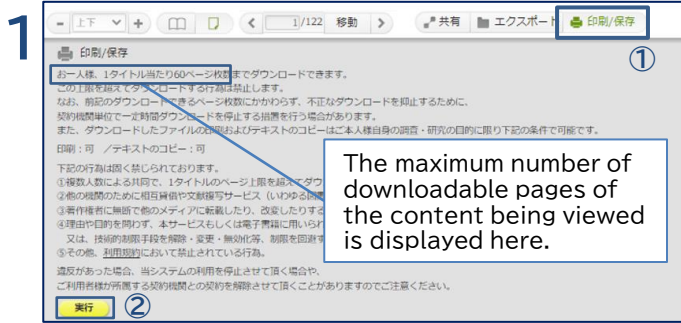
1

- 上下 + 1 /122 移動 > 共有 エクスポート 印刷/保存

①

印刷/保存

お一人様、1タイトル当たり60ページ枚数までダウンロードできます。
この上限を超えてダウンロードする行為は禁止します。
なお、前記のダウンロードできるページ枚数にかかわらず、不正なダウンロードを抑止するために、
契約機関単位で一定時間ダウンロードを停止する措置を行う場合があります。
また、ダウンロードしたファイルの印刷およびテキストのコピーはご本人様自身の調査・研究の目的に限り下記の条件で可能です。

印刷：可 ／テキストのコピー：可

下記の行為は固く禁じられております。
①複数人数による共同で、1タイトルのページ上限を超えてダウ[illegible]
②他の機関のために相互貸借や文献複写サービス（いわゆる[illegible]
③著作権者に無断で他のメディアに転載したり、改変したりする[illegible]
④理由や目的を問わず、本サービスもしくは電子書籍に用いられ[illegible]
又は、技術的制限手段を解除・変更・無効化等、制限を回避す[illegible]
⑤その他、利用規約において禁止されている行為。

違反があった場合、当システムの利用を停止させて頂く場合や、
ご利用者様が所属する契約機関との契約を解除させて頂くことがありますのでご注意ください。

実行 ②

The maximum number of downloadable pages of the content being viewed is displayed here.